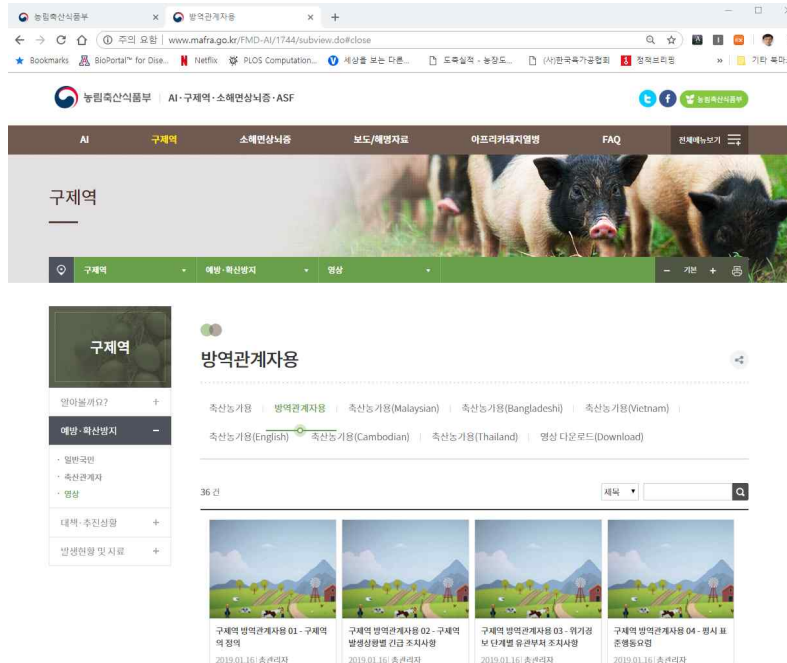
농림축산식품부 × 방역관계자용 × +

주의 요함 | www.mafra.go.kr/FMD-AI/1744/subview.do#close

Bookmarks BioPortal™ for Dise... Netflix PLOS Computation... 세상을 보는 다른... 도축실적 - 농장도... (사)한국육가공협회 정책브리핑 » 기타 북마크

농림축산식품부 | AI·구제역·소해면상뇌증·ASF

농림축산식품부

AI 구제역 소해면상뇌증 보도/해명자료 아프리카돼지열병 FAQ 전체메뉴보기

구제역

구제역 예방·확산방지 영상 − 기본 +

구제역

알아볼까요? +

예방·확산방지 −

· 일반국민
· 축산관계자
· 영상

대책·추진상황 +

발생현황 및 시료 +

방역관계자용

축산농가용 | 방역관계자용 | 축산농가용(Malaysian) | 축산농가용(Bangladeshi) | 축산농가용(Vietnam) | 축산농가용(English) | 축산농가용(Cambodian) | 축산농가용(Thailand) | 영상 다운로드(Download)

36 건

제목

구제역 방역관계자용 01 - 구제역 정의
2019.01.16 | 총관리자

구제역 방역관계자용 02 - 구제역 발생상황별 긴급 조치사항
2019.01.16 | 총관리자

구제역 방역관계자용 03 - 위기경보 단계별 유관부처 조치사항
2019.01.16 | 총관리자

구제역 방역관계자용 04 - 평시 표준행동요령
2019.01.16 | 총관리자